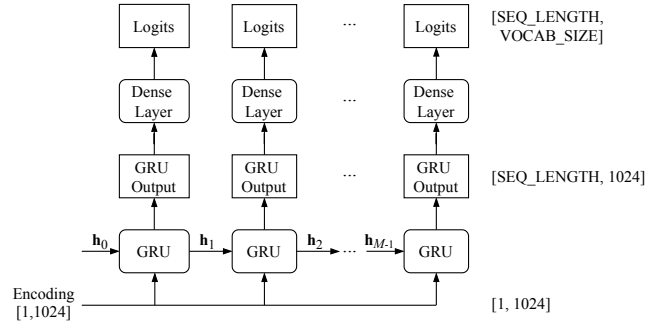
Logits

Logits

...

Logits

[SEQ_LENGTH, VOCAB_SIZE]

Dense Layer

Dense Layer

...

Dense Layer

GRU Output

GRU Output

...

GRU Output

[SEQ_LENGTH, 1024]

$\mathbf{h}_0$

GRU

$\mathbf{h}_1$

GRU

$\mathbf{h}_2$

...

$\mathbf{h}_{M-1}$

GRU

Encoding [1,1024]

[1, 1024]